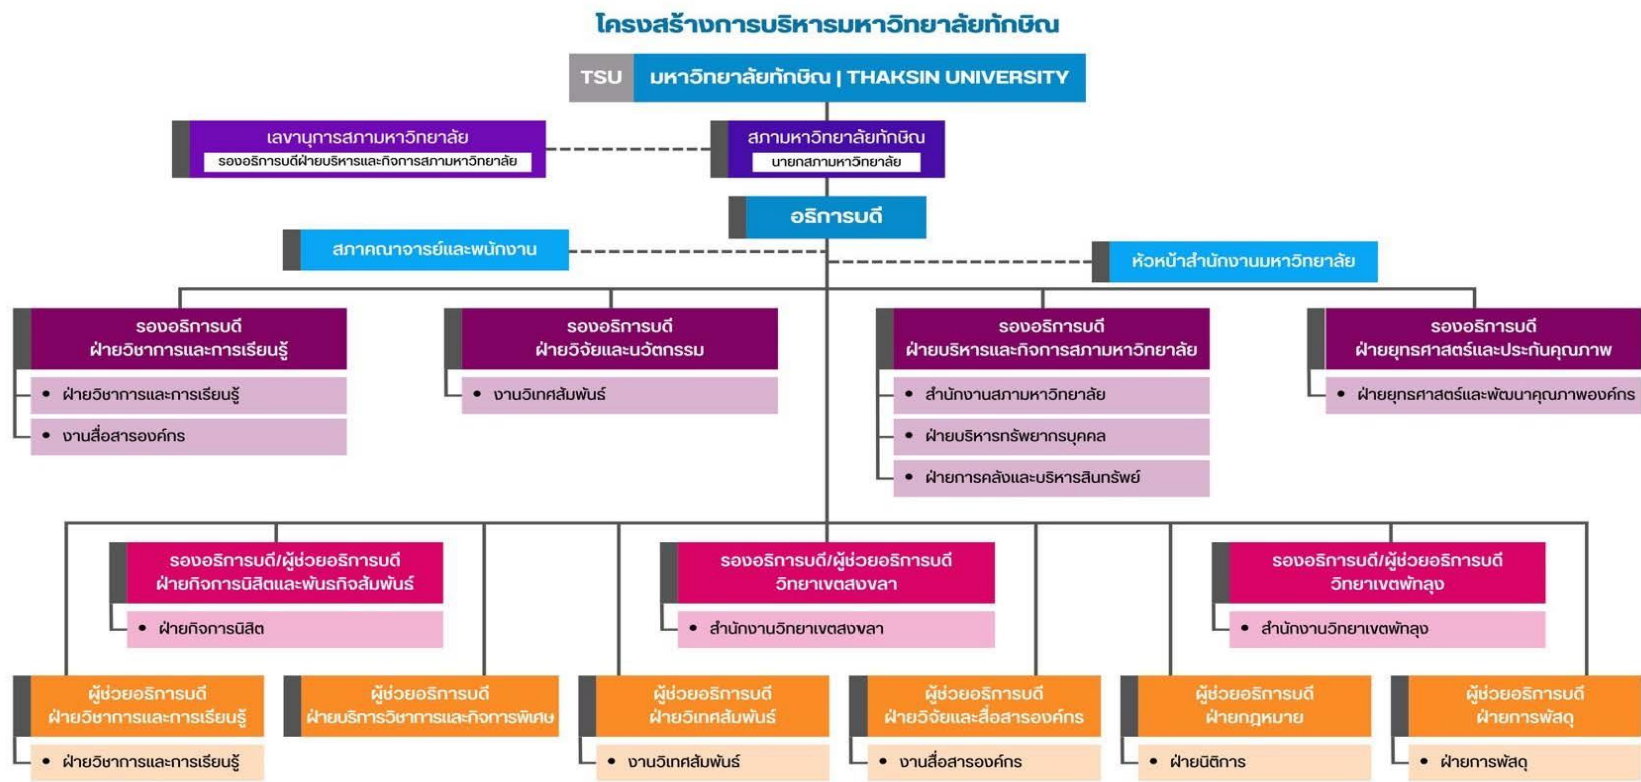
โครงสร้างการบริหารมหาวิทยาลัยทักษิณ

TSU มหาวิทยาลัยทักษิณ | THAKSIN UNIVERSITY

เลขานุการสภามหาวิทยาลัย
รองอธิการบดีฝ่ายบริหารและกิจการสภามหาวิทยาลัย

สภามหาวิทยาลัยทักษิณ
นายกสภามหาวิทยาลัย

อธิการบดี

สภาคณาจารย์และพนักงาน

หัวหน้าสำนักงานมหาวิทยาลัย

รองอธิการบดี
ฝ่ายวิชาการและการเรียนรู้
• ฝ่ายวิชาการและการเรียนรู้
• งานสื่อสารองค์กร

รองอธิการบดี
ฝ่ายวิจัยและนวัตกรรม
• งานวิเทศสัมพันธ์

รองอธิการบดี
ฝ่ายบริหารและกิจการสภามหาวิทยาลัย
• สำนักงานสภามหาวิทยาลัย
• ฝ่ายบริหารทรัพยากรบุคคล
• ฝ่ายการคลังและบริหารสินทรัพย์

รองอธิการบดี
ฝ่ายยุทธศาสตร์และประกันคุณภาพ
• ฝ่ายยุทธศาสตร์และพัฒนาคุณภาพองค์กร

รองอธิการบดี/ผู้ช่วยอธิการบดี
ฝ่ายกิจการนิสิตและพันธกิจสัมพันธ์
• ฝ่ายกิจการนิสิต

รองอธิการบดี/ผู้ช่วยอธิการบดี
วิทยาเขตสงขลา
• สำนักงานวิทยาเขตสงขลา

รองอธิการบดี/ผู้ช่วยอธิการบดี
วิทยาเขตพัทลุง
• สำนักงานวิทยาเขตพัทลุง

ผู้ช่วยอธิการบดี
ฝ่ายวิชาการและการเรียนรู้
• ฝ่ายวิชาการและการเรียนรู้

ผู้ช่วยอธิการบดี
ฝ่ายบริการวิชาการและกิจการพิเศษ

ผู้ช่วยอธิการบดี
ฝ่ายวิเทศสัมพันธ์
• งานวิเทศสัมพันธ์

ผู้ช่วยอธิการบดี
ฝ่ายวิจัยและสื่อสารองค์กร
• งานสื่อสารองค์กร

ผู้ช่วยอธิการบดี
ฝ่ายกฎหมาย
• ฝ่ายนิติการ

ผู้ช่วยอธิการบดี
ฝ่ายการพัสดุ
• ฝ่ายการพัสดุ